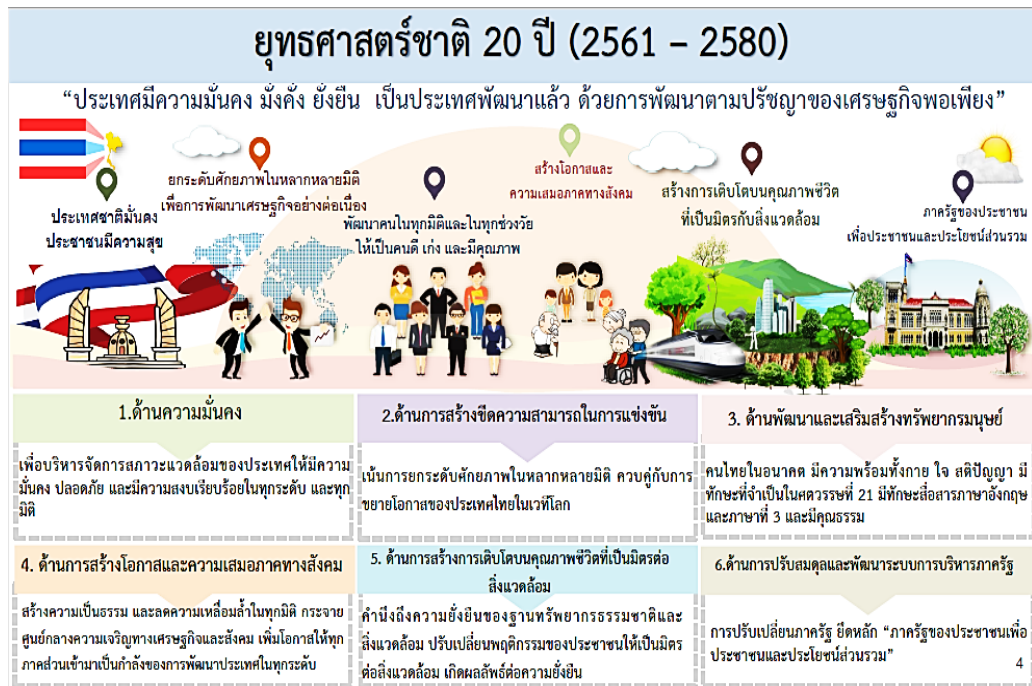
ยุทธศาสตร์ชาติ 20 ปี (2561 – 2580)

“ประเทศมีความมั่นคง มั่งคั่ง ยั่งยืน เป็นประเทศพัฒนาแล้ว ด้วยการพัฒนาตามปรัชญาของเศรษฐกิจพอเพียง”

ประเทศชาติมั่นคง ประชาชนมีความสุข

ยกระดับศักยภาพในหลากหลายมิติ เพื่อการพัฒนาเศรษฐกิจอย่างต่อเนื่อง

พัฒนาคนในทุกมิติและในทุกช่วงวัย ให้เป็นคนดี เก่ง และมีคุณภาพ

สร้างโอกาสและความเสมอภาคทางสังคม

สร้างการเติบโตบนคุณภาพชีวิต ที่เป็นมิตรกับสิ่งแวดล้อม

ภาครัฐของประชาชน เพื่อประชาชนและประโยชน์ส่วนรวม

1.ด้านความมั่นคง

เพื่อบริหารจัดการสภาวะแวดล้อมของประเทศให้มีความมั่นคง ปลอดภัย และมีความสงบเรียบร้อยในทุกระดับ และทุกมิติ

2.ด้านการสร้างขีดความสามารถในการแข่งขัน

เน้นการยกระดับศักยภาพในหลากหลายมิติ ควบคู่กับการขยายโอกาสของประเทศไทยในเวทีโลก

3. ด้านพัฒนาและเสริมสร้างทรัพยากรมนุษย์

คนไทยในอนาคต มีความพร้อมทั้งกาย ใจ สติปัญญา มีทักษะที่จำเป็นในศตวรรษที่ 21 มีทักษะสื่อสารภาษาอังกฤษและภาษาที่ 3 และมีคุณธรรม

4. ด้านการสร้างโอกาสและความเสมอภาคทางสังคม

สร้างความเป็นธรรม และลดความเหลื่อมล้ำในทุกมิติ กระจายศูนย์กลางความเจริญทางเศรษฐกิจและสังคม เพิ่มโอกาสให้ทุกภาคส่วนเข้ามาเป็นกำลังของการพัฒนาประเทศในทุกระดับ

5. ด้านการสร้างการเติบโตบนคุณภาพชีวิตที่เป็นมิตรต่อสิ่งแวดล้อม

คำนึงถึงความยั่งยืนของฐานทรัพยากรธรรมชาติและสิ่งแวดล้อม ปรับเปลี่ยนพฤติกรรมของประชาชนให้เป็นมิตรต่อสิ่งแวดล้อม เกิดผลลัพธ์ต่อความยั่งยืน

6.ด้านการปรับสมดุลและพัฒนาระบบการบริหารภาครัฐ

การปรับเปลี่ยนภาครัฐ ยึดหลัก “ภาครัฐของประชาชนเพื่อประชาชนและประโยชน์ส่วนรวม”

4